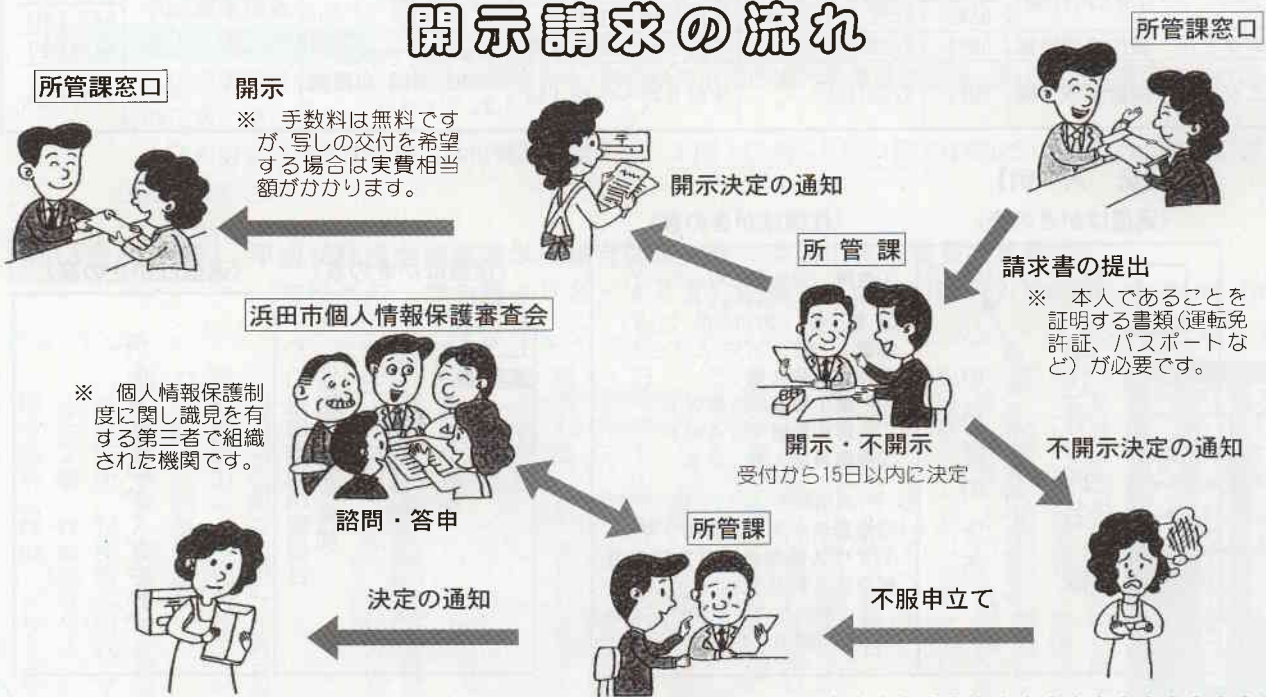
開示請求の流れ

所管課窓口

請求書の提出
※　本人であることを証明する書類（運転免許証、パスポートなど）が必要です。

所管課

開示・不開示
受付から15日以内に決定

開示決定の通知

所管課窓口

開示
※　手数料は無料ですが、写しの交付を希望する場合は実費相当額がかかります。

不開示決定の通知

不服申立て

所管課

諮問・答申

浜田市個人情報保護審査会

※　個人情報保護制度に関し識見を有する第三者で組織された機関です。

決定の通知